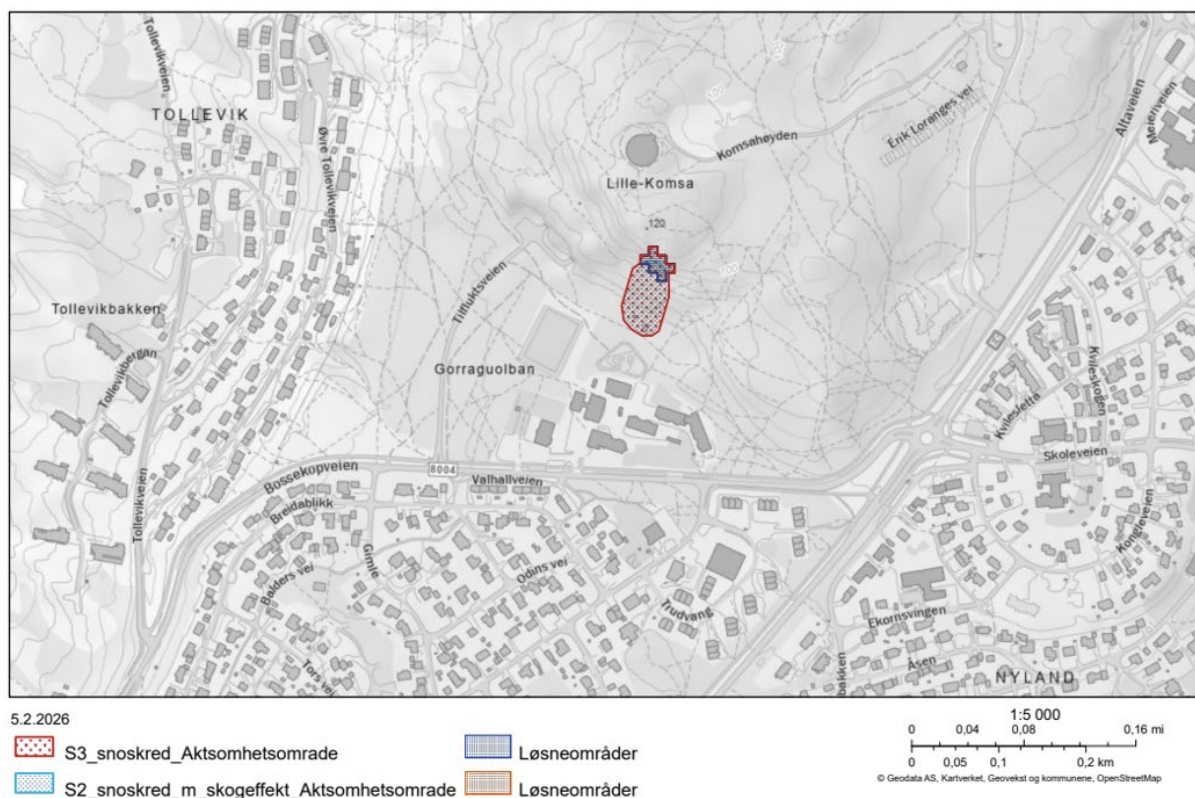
TOLLEVIK
Tollevikveien
Øvre Tollevikveien
Tollevikbakken
Tollevikberget
Tollevikveien
Lille-Komsa
Komsahøyden
Erik Loranges vei
Altaveien
Meieriveien
120
100
100
Tilfluktsveien
Gorraguolban
Kvileskogen
Kvilesletta
Skoleveien
Bossekopveien
8004
Valhallveien
Breidablikk
Gimle
Balders vei
Odins vei
Trudvang
Tors vei
Kongleveien
Ekornsvingen
Åsen
bakken
NYLAND

5.2.2026
S3_snoskred_Aktsomhetsomrade
S2_snoskred_m_skogeffekt_Aktsomhetsomrade
Løsneområder
Løsneområder

1:5 000
0 0,04 0,08 0,16 mi
0 0,05 0,1 0,2 km
© Geodata AS, Kartverket, Geovekst og kommunene, OpenStreetMap